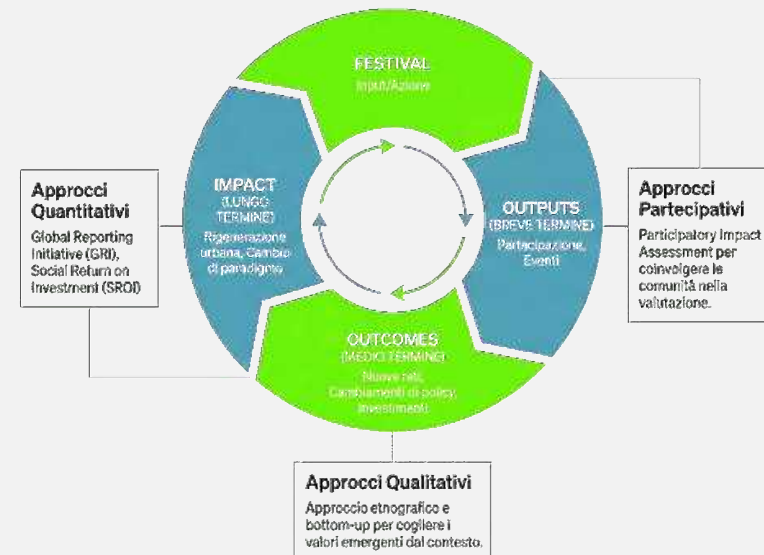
FESTIVAL
Input/Azione

OUTPUTS
(BREVE TERMINE)
Partecipazione, Eventi

OUTCOMES
(MEDIO TERMINE)
Nuove reti, Cambiamenti di policy, Investimenti

IMPACT
(LUNGO TERMINE)
Rigenerazione urbana, Cambio di paradigma

Approcci Quantitativi
Global Reporting Initiative (GRI), Social Return on Investment (SROI)

Approcci Partecipativi
Participatory Impact Assessment per coinvolgere le comunità nella valutazione.

Approcci Qualitativi
Approccio etnografico e bottom-up per cogliere i valori emergenti dal contesto.